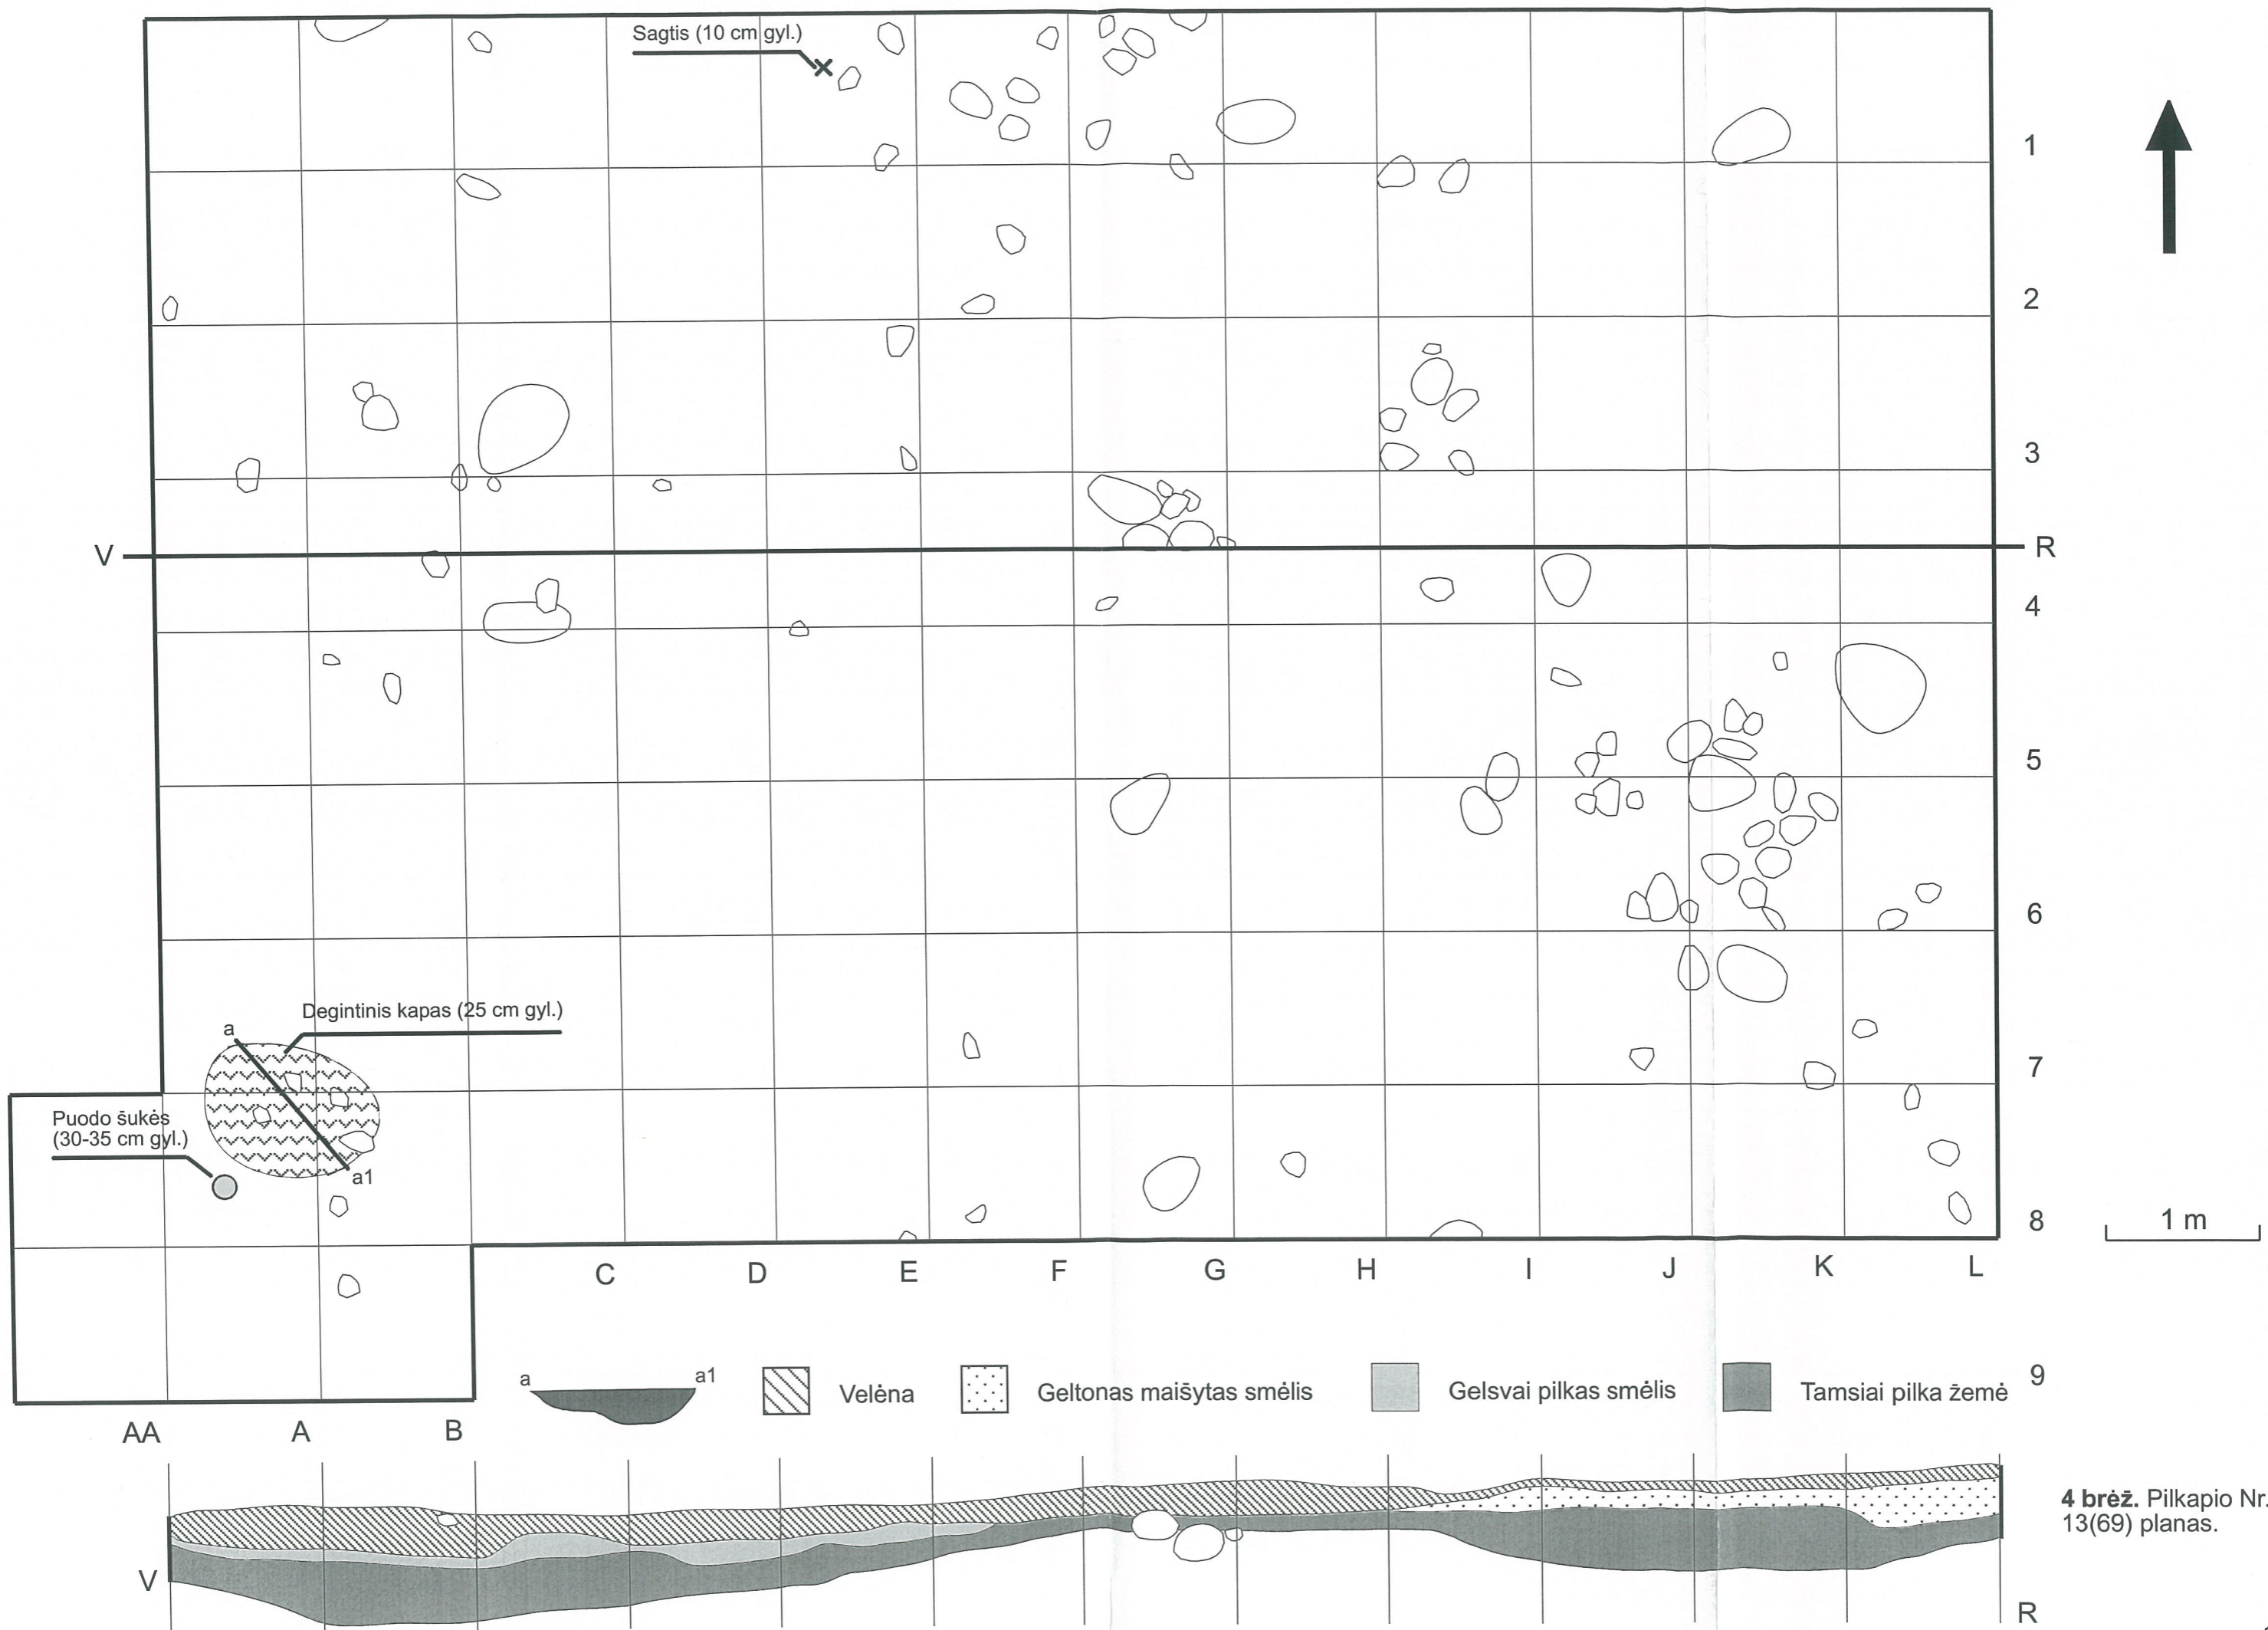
Sagtis (10 cm gyl.)

1

2

3

V

R

4

5

6

Degintinis kapas (25 cm gyl.)

a

a1

7

Puodo šukės (30-35 cm gyl.)

8

1 m

C D E F G H I J K L

9

a

a1

Velėna

Geltonas maišytas smėlis

Gelsvai pilkas smėlis

Tamsiai pilka žemė

AA A B

V

R

**4 brėž.** Pilkapio Nr. 13(69) planas.